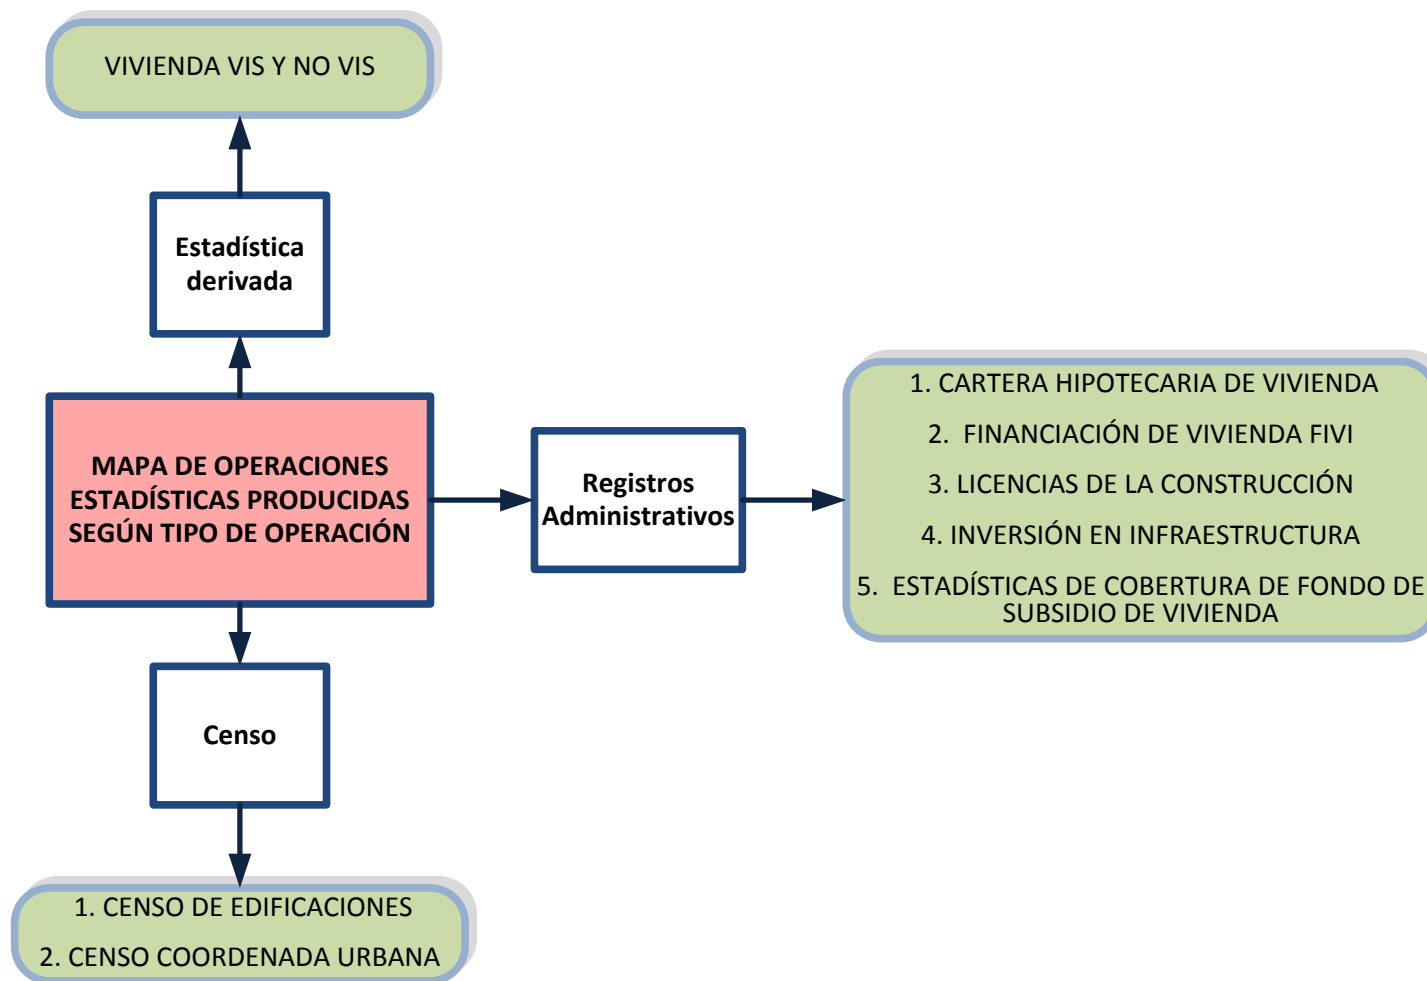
VIVIENDA VIS Y NO VIS

Estadística derivada

MAPA DE OPERACIONES ESTADÍSTICAS PRODUCIDAS SEGÚN TIPO DE OPERACIÓN

Registros Administrativos

1. CARTERA HIPOTECARIA DE VIVIENDA

2. FINANCIACIÓN DE VIVIENDA FIVI

3. LICENCIAS DE LA CONSTRUCCIÓN

4. INVERSIÓN EN INFRAESTRUCTURA

5. ESTADÍSTICAS DE COBERTURA DE FONDO DE SUBSIDIO DE VIVIENDA

Censo

1. CENSO DE EDIFICACIONES

2. CENSO COORDENADA URBANA